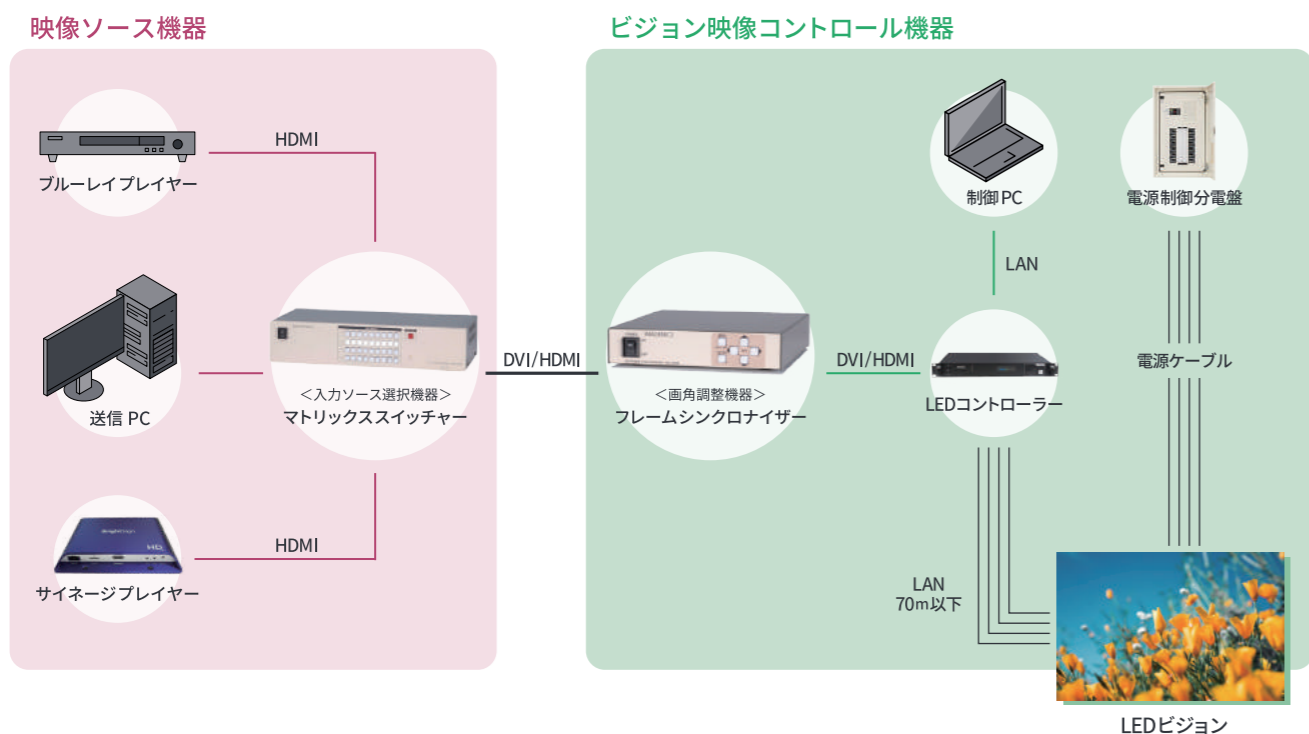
映像ソース機器

ビジョン映像コントロール機器

HDMI

ブルーレイプレイヤー

送信 PC

＜入力ソース選択機器＞
マトリックススイッチャー

HDMI

サイネージプレイヤー

DVI/HDMI

＜画角調整機器＞
フレームシンクロナイザー

DVI/HDMI

制御PC

LAN

LEDコントローラー

電源制御分電盤

電源ケーブル

LAN
70m以下

LEDビジョン